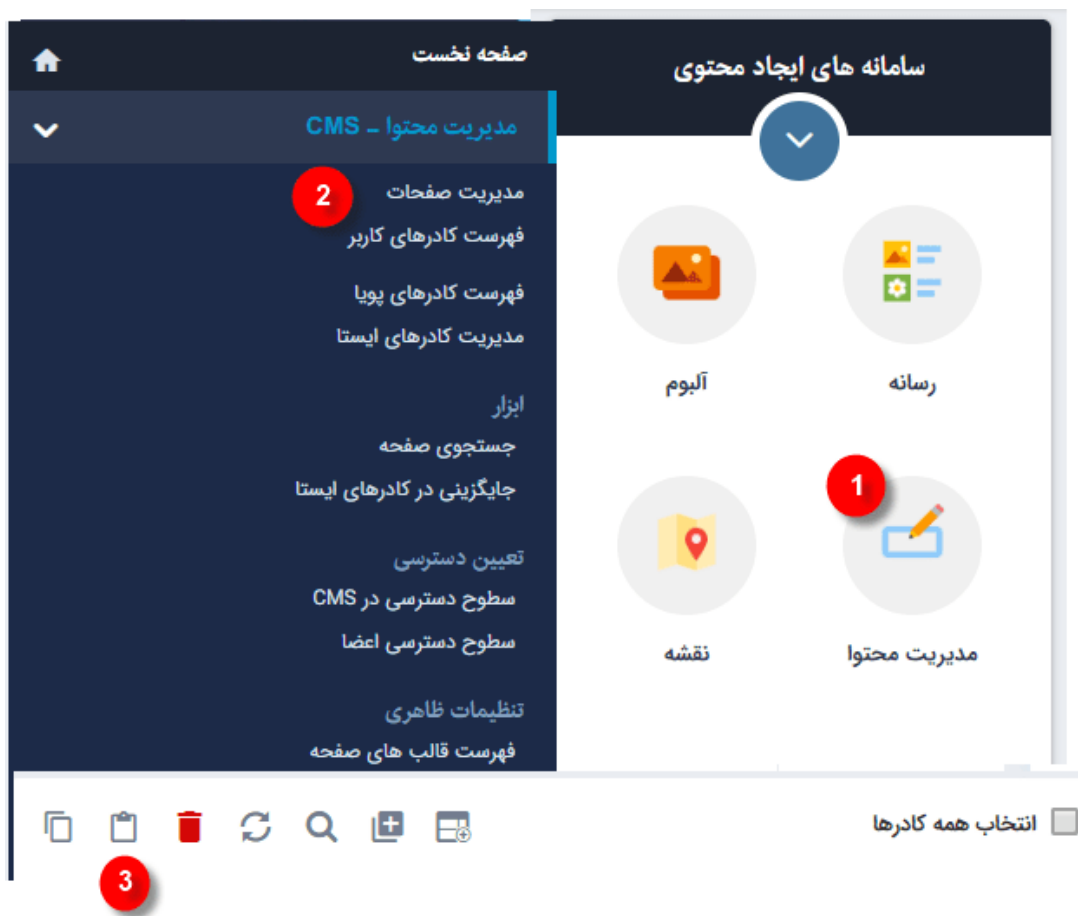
سامانه های ایجاد محتوی

رسانه

آلبوم

1

مدیریت محتوا

نقشه

صفحه نخست

مدیریت محتوا ـ CMS

مدیریت صفحات

2

فهرست کادرهای کاربر

فهرست کادرهای پویا

مدیریت کادرهای ایستا

ابزار

جستجوی صفحه

جایگزینی در کادرهای ایستا

تعیین دسترسی

سطوح دسترسی در CMS

سطوح دسترسی اعضا

تنظیمات ظاهری

فهرست قالب های صفحه

انتخاب همه کادرها

3